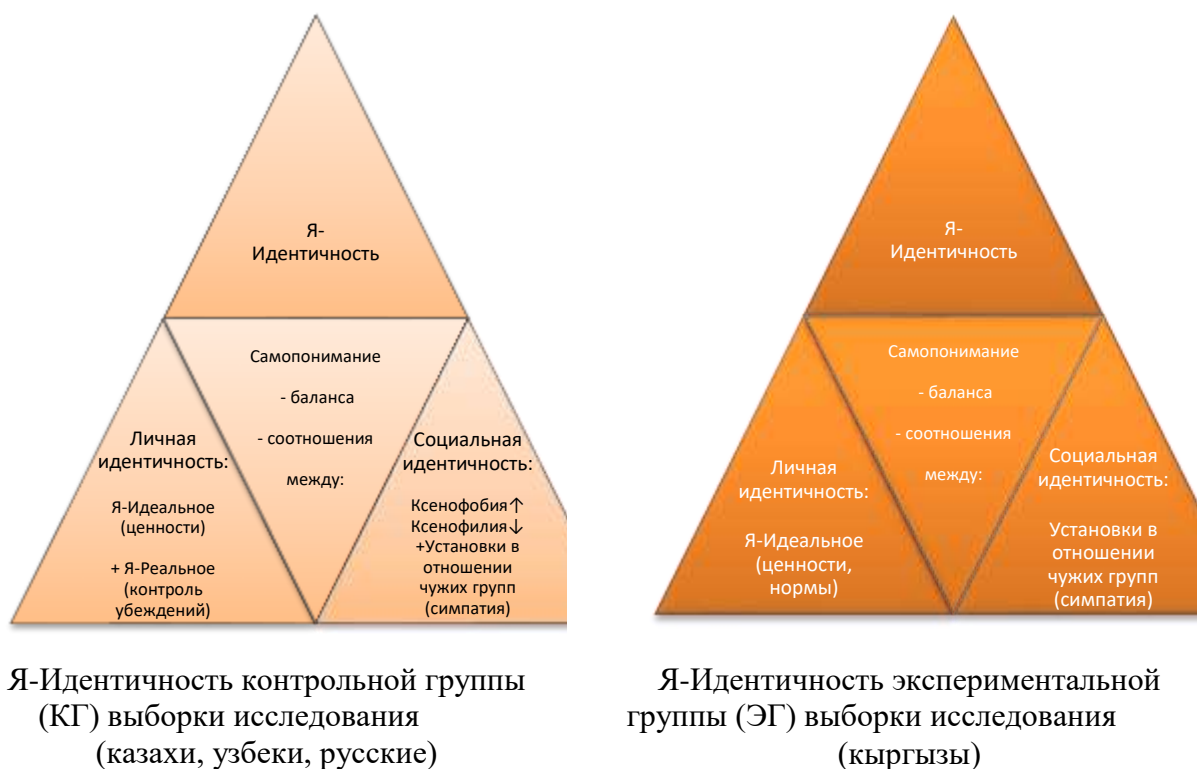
Я-
Идентичность

Самопонимание
- баланса
- соотношения
между:

Личная
идентичность:
Я-Идеальное
(ценности)
+ Я-Реальное
(контроль
убеждений)

Социальная
идентичность:
Ксенофобия↑
Ксенофилия↓
+Установки в
отношении
чужих групп
(симпатия)

Я-Идентичность контрольной группы (КГ) выборки исследования (казахи, узбеки, русские)

Я-
Идентичность

Самопонимание
- баланса
- соотношения
между:

Личная
идентичность:
Я-Идеальное
(ценности,
нормы)

Социальная
идентичность:
Установки в
отношении
чужих групп
(симпатия)

Я-Идентичность экспериментальной группы (ЭГ) выборки исследования (кыргызы)